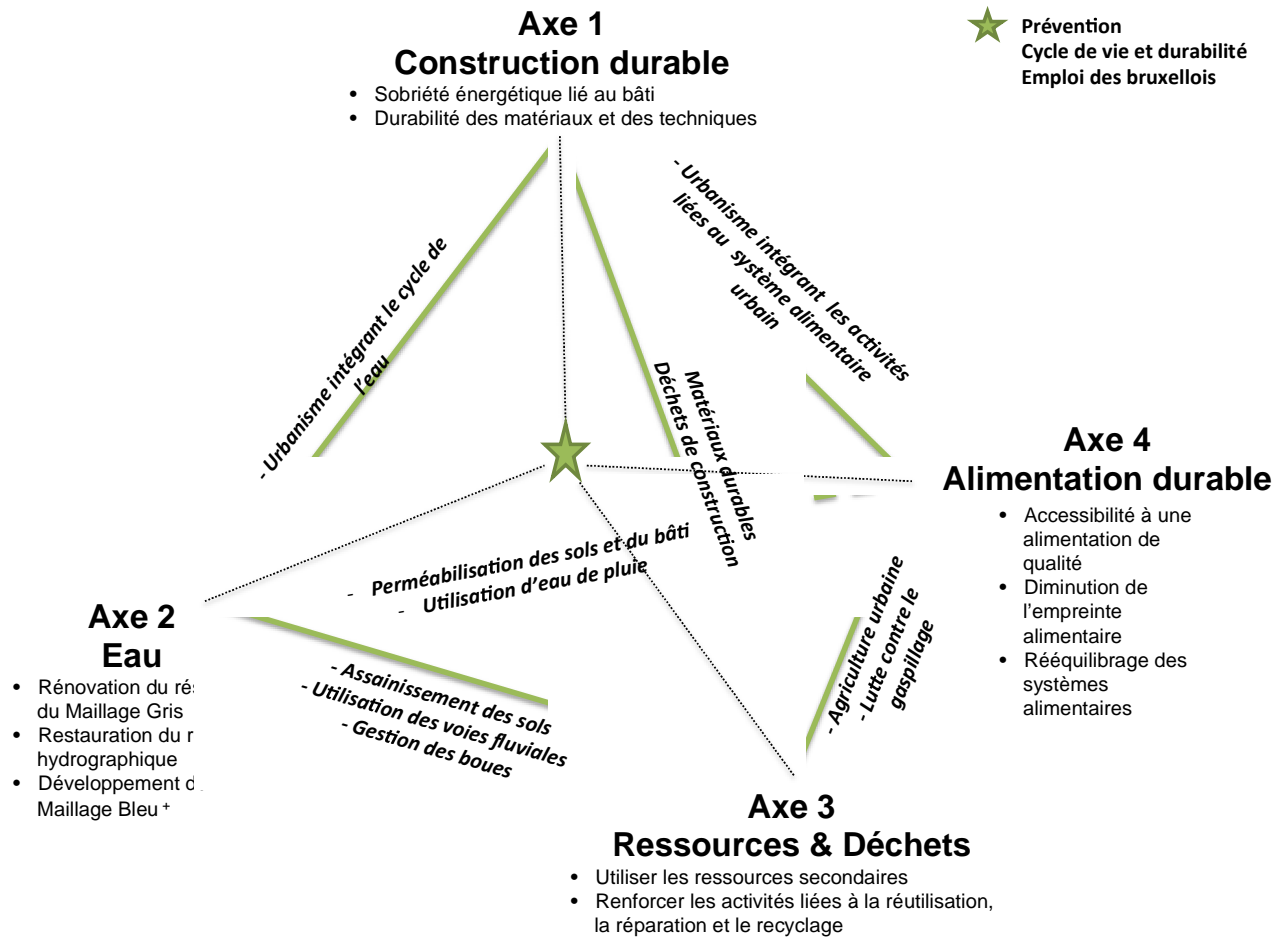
Axe 1
Construction durable

- Sobriété énergétique lié au bâti
- Durabilité des matériaux et des techniques

Prévention
Cycle de vie et durabilité
Emploi des bruxellois

- Urbanisme intégrant le cycle de l'eau

- Urbanisme intégrant les activités liées au système alimentaire urbain

Matériaux durables
Déchets de construction

Axe 4
Alimentation durable

- Accessibilité à une alimentation de qualité
- Diminution de l'empreinte alimentaire
- Rééquilibrage des systèmes alimentaires

- Perméabilisation des sols et du bâti
- Utilisation d'eau de pluie

Axe 2
Eau

- Rénovation du ré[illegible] du Maillage Gris
- Restauration du r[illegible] hydrographique
- Développement d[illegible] Maillage Bleu +

- Assainissement des sols
- Utilisation des voies fluviales
- Gestion des boues

- Agriculture urbaine
- Lutte contre le gaspillage

Axe 3
Ressources & Déchets

- Utiliser les ressources secondaires
- Renforcer les activités liées à la réutilisation, la réparation et le recyclage